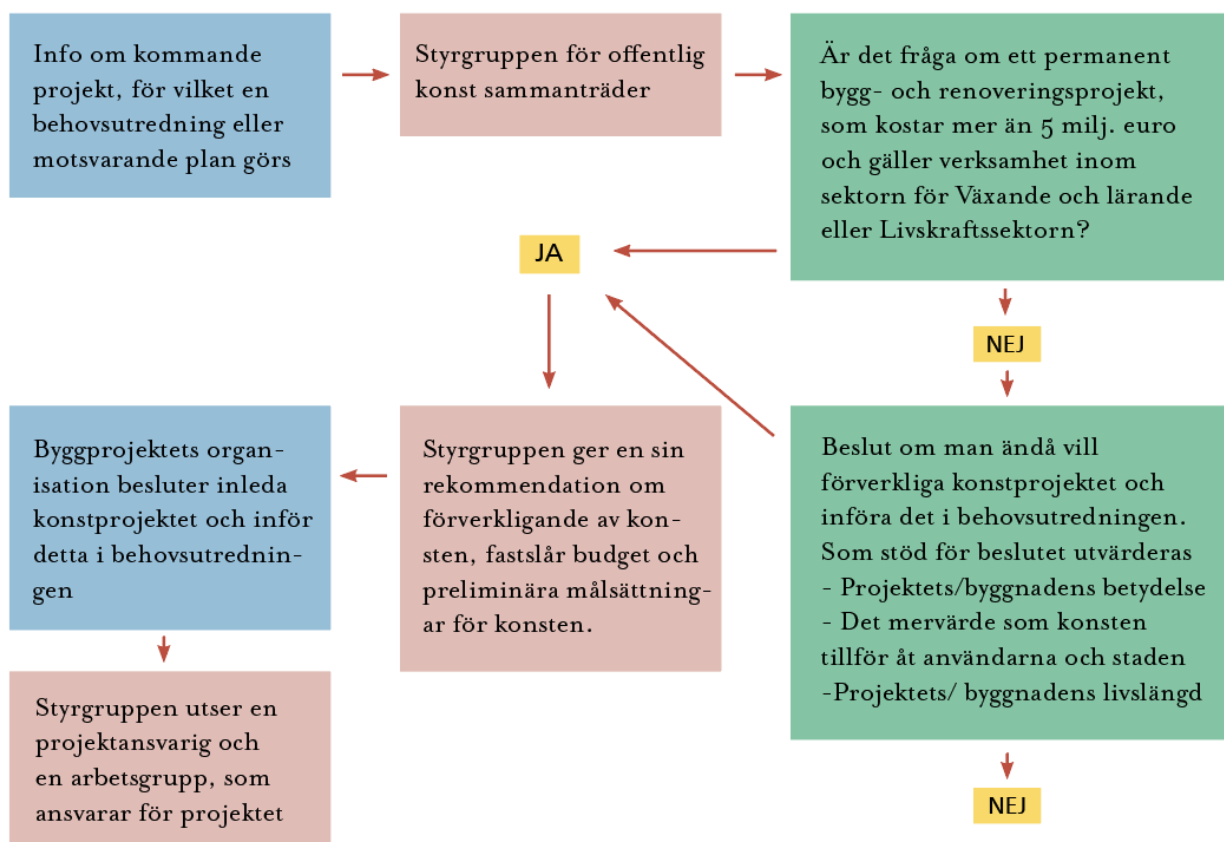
Info om kommande projekt, för vilket en behovsutredning eller motsvarande plan görs

Styrgruppen för offentlig konst sammanträder

Är det fråga om ett permanent bygg- och renoveringsprojekt, som kostar mer än 5 milj. euro och gäller verksamhet inom sektorn för Växande och lärande eller Livskraftssektorn?

JA

NEJ

Byggprojektets organisation besluter inleda konstprojektet och inför detta i behovsutredningen

Styrgruppen ger en sin rekommendation om förverkligande av konsten, fastslår budget och preliminära målsättningar för konsten.

Beslut om man ändå vill förverkliga konstprojektet och införa det i behovsutredningen. Som stöd för beslutet utvärderas
- Projektets/byggnadens betydelse
- Det mervärde som konsten tillför åt användarna och staden
-Projektets/ byggnadens livslängd

Styrgruppen utser en projektansvarig och en arbetsgrupp, som ansvarar för projektet

NEJ